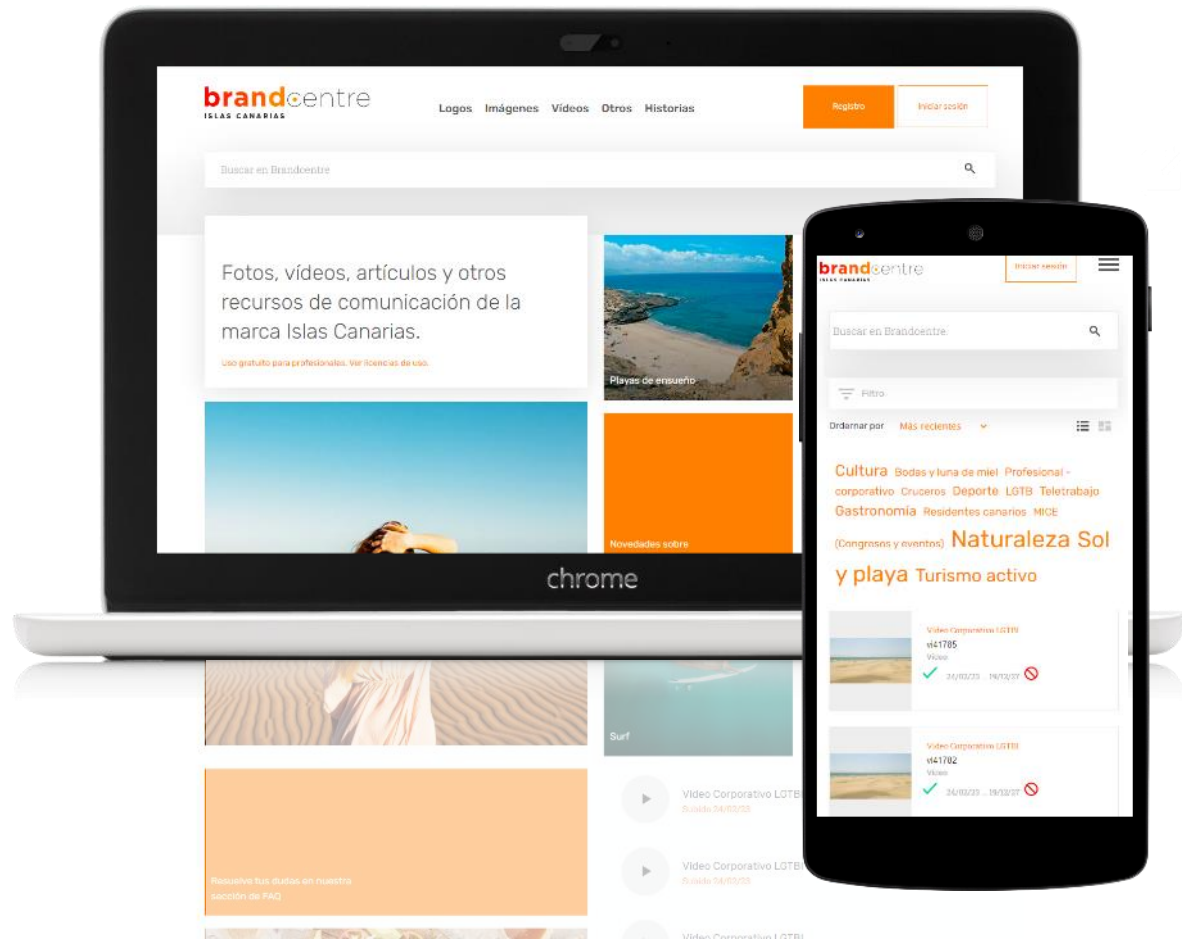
brandcentre
ISLAS CANARIAS

Logos Imágenes Vídeos Otros Historias

Registro
Iniciar sesión

Buscar en Brandcentre

Fotos, vídeos, artículos y otros recursos de comunicación de la marca Islas Canarias.

Uso gratuito para profesionales. Ver licencias de uso.

Playas de ensueño

Novedades sobre

chrome

Surf

Resuelve tus dudas en nuestra sección de FAQ

Video Corporativo LGTBI
Subido 24/02/23

Video Corporativo LGTBI
Subido 24/02/23

Video Corporativo LGTBI

brandcentre
ISLAS CANARIAS

Iniciar sesión

Buscar en Brandcentre

Filtro

Ordenar por Más recientes

Cultura Bodas y luna de miel Profesional - corporativo Cruceros Deporte LGTB Teletrabajo Gastronomía Residentes canarios MICE (Congresos y eventos) Naturaleza Sol y playa Turismo activo

Video Corporativo LGTBI
vi41785
Vídeo
24/02/23 ... 19/12/37

Video Corporativo LGTBI
vi41782
Vídeo
24/02/23 ... 19/12/37